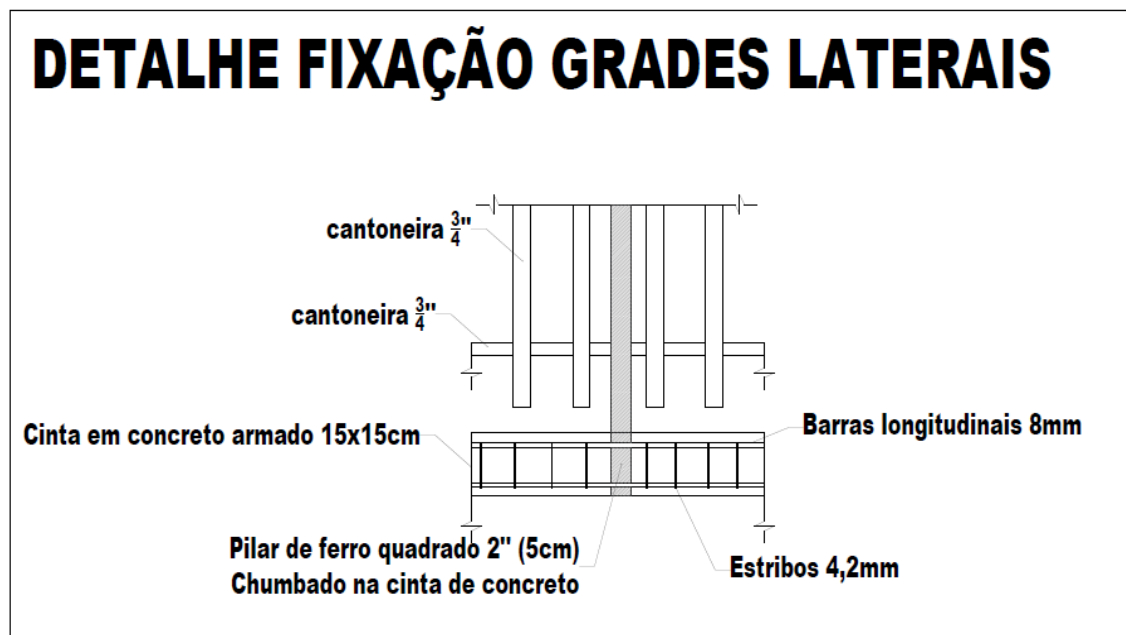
DETALHE FIXAÇÃO GRADES LATERAIS

cantoneira $\frac{3}{4}$"

cantoneira $\frac{3}{4}$"

Cinta em concreto armado 15x15cm

Barras longitudinais 8mm

Pilar de ferro quadrado 2" (5cm)
Chumbado na cinta de concreto

Estribos 4,2mm